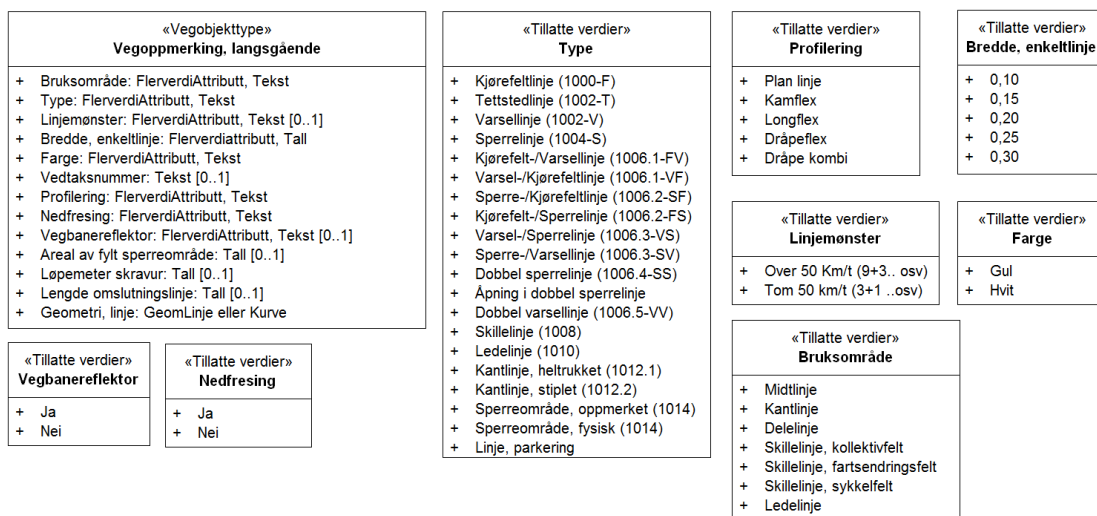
«Vegobjekttype»
Vegoppmerking, langsgående

+ Bruksområde: FlerverdiAttributt, Tekst
+ Type: FlerverdiAttributt, Tekst
+ Linjemønster: FlerverdiAttributt, Tekst [0..1]
+ Bredde, enkeltlinje: Flerverdiattributt, Tall
+ Farge: FlerverdiAttributt, Tekst
+ Vedtaksnummer: Tekst [0..1]
+ Profilering: FlerverdiAttributt, Tekst
+ Nedfresing: FlerverdiAttributt, Tekst
+ Vegbanereflektor: FlerverdiAttributt, Tekst [0..1]
+ Areal av fylt sperreområde: Tall [0..1]
+ Løpemeter skravur: Tall [0..1]
+ Lengde omslutningslinje: Tall [0..1]
+ Geometri, linje: GeomLinje eller Kurve

«Tillatte verdier»
Vegbanereflektor

+ Ja
+ Nei

«Tillatte verdier»
Nedfresing

+ Ja
+ Nei

«Tillatte verdier»
Type

+ Kjørefeltlinje (1000-F)
+ Tettstedlinje (1002-T)
+ Varsellinje (1002-V)
+ Sperrelinje (1004-S)
+ Kjørefelt-/Varsellinje (1006.1-FV)
+ Varsel-/Kjørefeltlinje (1006.1-VF)
+ Sperre-/Kjørefeltlinje (1006.2-SF)
+ Kjørefelt-/Sperrelinje (1006.2-FS)
+ Varsel-/Sperrelinje (1006.3-VS)
+ Sperre-/Varsellinje (1006.3-SV)
+ Dobbel sperrelinje (1006.4-SS)
+ Åpning i dobbel sperrelinje
+ Dobbel varsellinje (1006.5-VV)
+ Skillelinje (1008)
+ Ledelinje (1010)
+ Kantlinje, heltrukket (1012.1)
+ Kantlinje, stiplet (1012.2)
+ Sperreområde, oppmerket (1014)
+ Sperreområde, fysisk (1014)
+ Linje, parkering

«Tillatte verdier»
Profilering

+ Plan linje
+ Kamflex
+ Longflex
+ Dråpeflex
+ Dråpe kombi

«Tillatte verdier»
Bredde, enkeltlinje

+ 0,10
+ 0,15
+ 0,20
+ 0,25
+ 0,30

«Tillatte verdier»
Linjemønster

+ Over 50 Km/t (9+3.. osv)
+ Tom 50 km/t (3+1 ..osv)

«Tillatte verdier»
Farge

+ Gul
+ Hvit

«Tillatte verdier»
Bruksområde

+ Midtlinje
+ Kantlinje
+ Delelinje
+ Skillelinje, kollektivfelt
+ Skillelinje, fartsendringsfelt
+ Skillelinje, sykkelfelt
+ Ledelinje